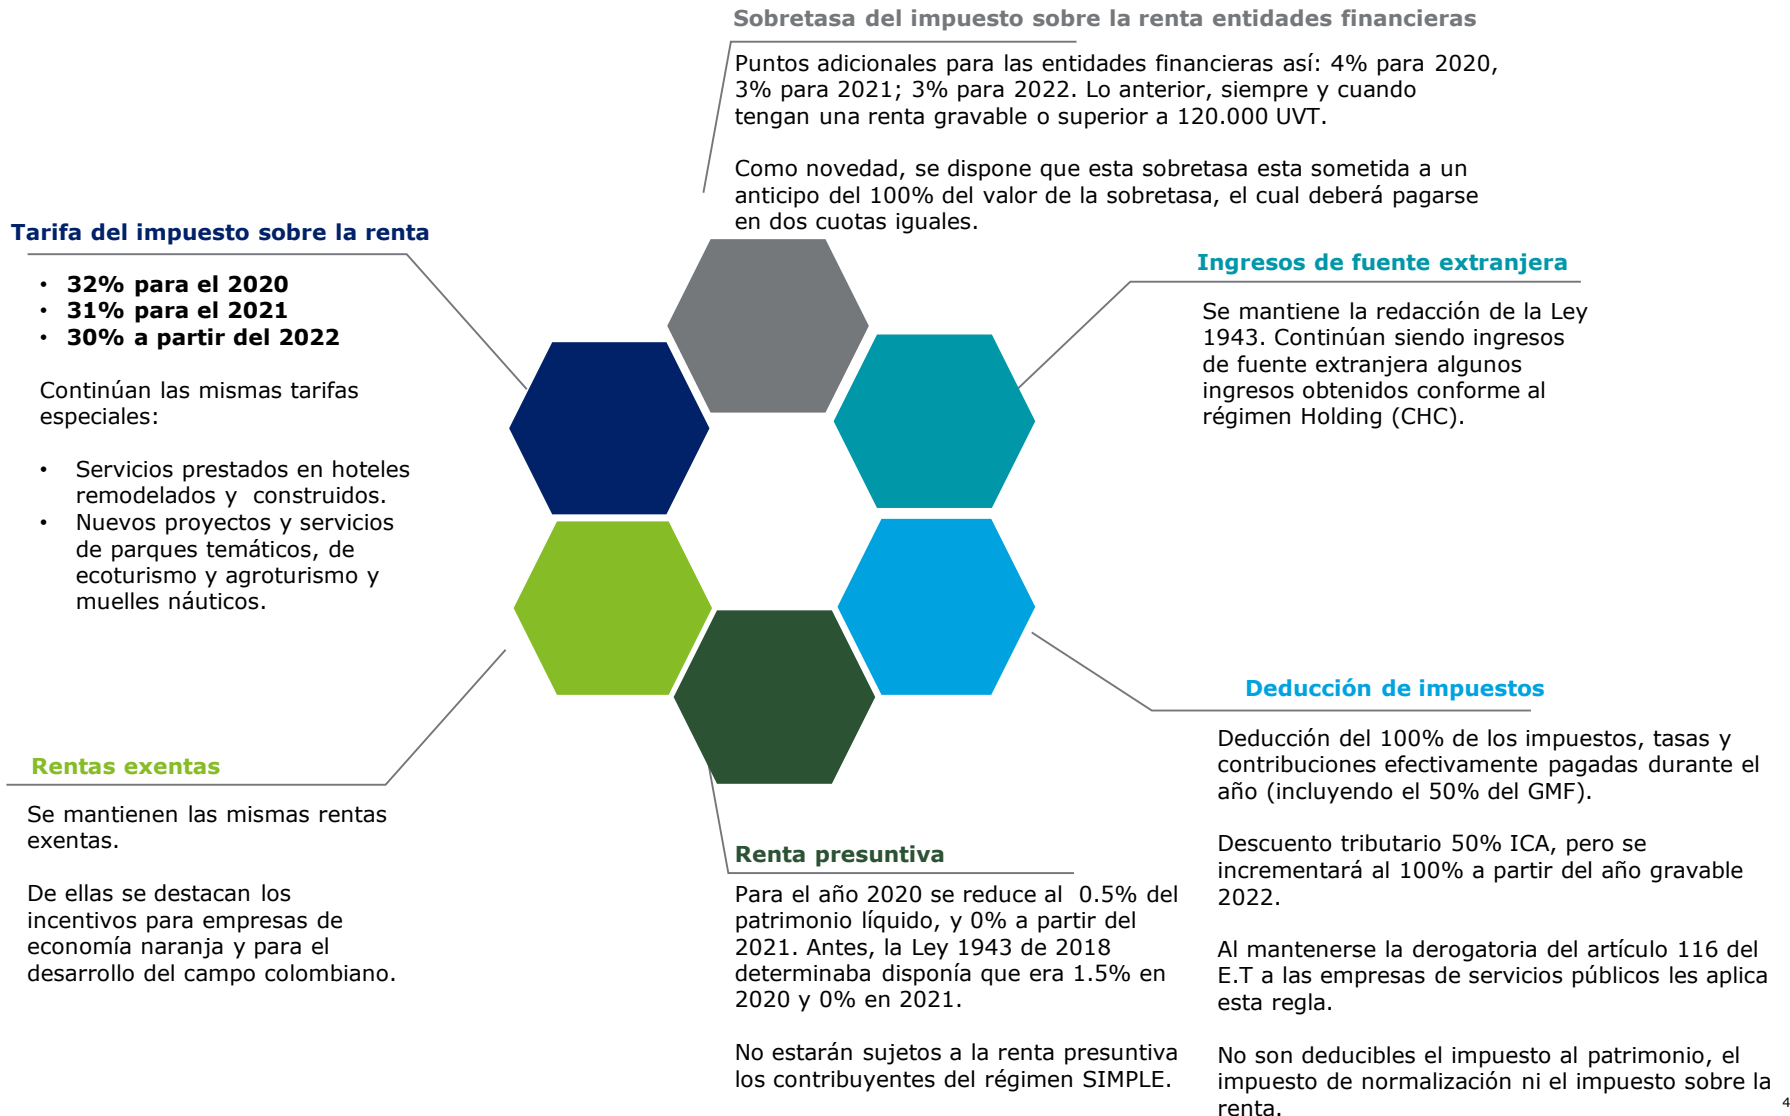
Sobretasa del impuesto sobre la renta entidades financieras

Puntos adicionales para las entidades financieras así: 4% para 2020, 3% para 2021; 3% para 2022. Lo anterior, siempre y cuando tengan una renta gravable o superior a 120.000 UVT.

Como novedad, se dispone que esta sobretasa esta sometida a un anticipo del 100% del valor de la sobretasa, el cual deberá pagarse en dos cuotas iguales.

Tarifa del impuesto sobre la renta

• 32% para el 2020
• 31% para el 2021
• 30% a partir del 2022

Continúan las mismas tarifas especiales:

• Servicios prestados en hoteles remodelados y construidos.
• Nuevos proyectos y servicios de parques temáticos, de ecoturismo y agroturismo y muelles náuticos.

Ingresos de fuente extranjera

Se mantiene la redacción de la Ley 1943. Continúan siendo ingresos de fuente extranjera algunos ingresos obtenidos conforme al régimen Holding (CHC).

Deducción de impuestos

Deducción del 100% de los impuestos, tasas y contribuciones efectivamente pagadas durante el año (incluyendo el 50% del GMF).

Descuento tributario 50% ICA, pero se incrementará al 100% a partir del año gravable 2022.

Al mantenerse la derogatoria del artículo 116 del E.T a las empresas de servicios públicos les aplica esta regla.

No son deducibles el impuesto al patrimonio, el impuesto de normalización ni el impuesto sobre la renta.

Rentas exentas

Se mantienen las mismas rentas exentas.

De ellas se destacan los incentivos para empresas de economía naranja y para el desarrollo del campo colombiano.

Renta presuntiva

Para el año 2020 se reduce al 0.5% del patrimonio líquido, y 0% a partir del 2021. Antes, la Ley 1943 de 2018 determinaba disponía que era 1.5% en 2020 y 0% en 2021.

No estarán sujetos a la renta presuntiva los contribuyentes del régimen SIMPLE.

4